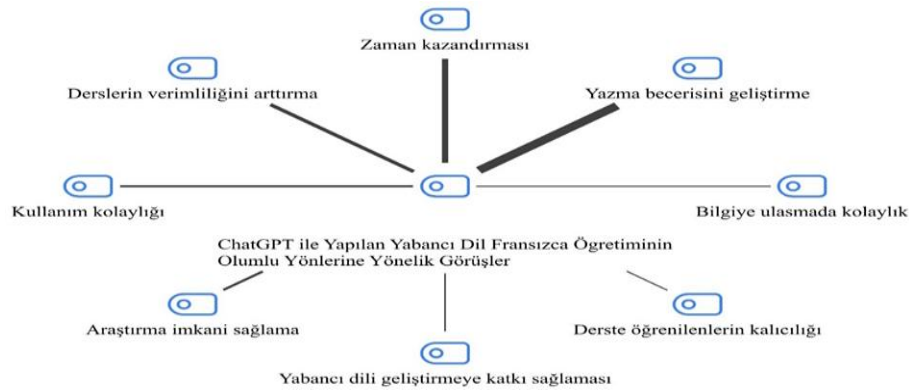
Zaman kazandırması

Derslerin verimliliğini arttırma

Yazma becerisini geliştirme

Kullanım kolaylığı

Bilgiye ulasmada kolaylık

ChatGPT ile Yapılan Yabancı Dil Fransızca Öğretiminin Olumlu Yönlerine Yönelik Görüşler

Araştırma imkani sağlama

Derste öğrenilenlerin kalıcılığı

Yabancı dili geliştirmeye katkı sağlaması